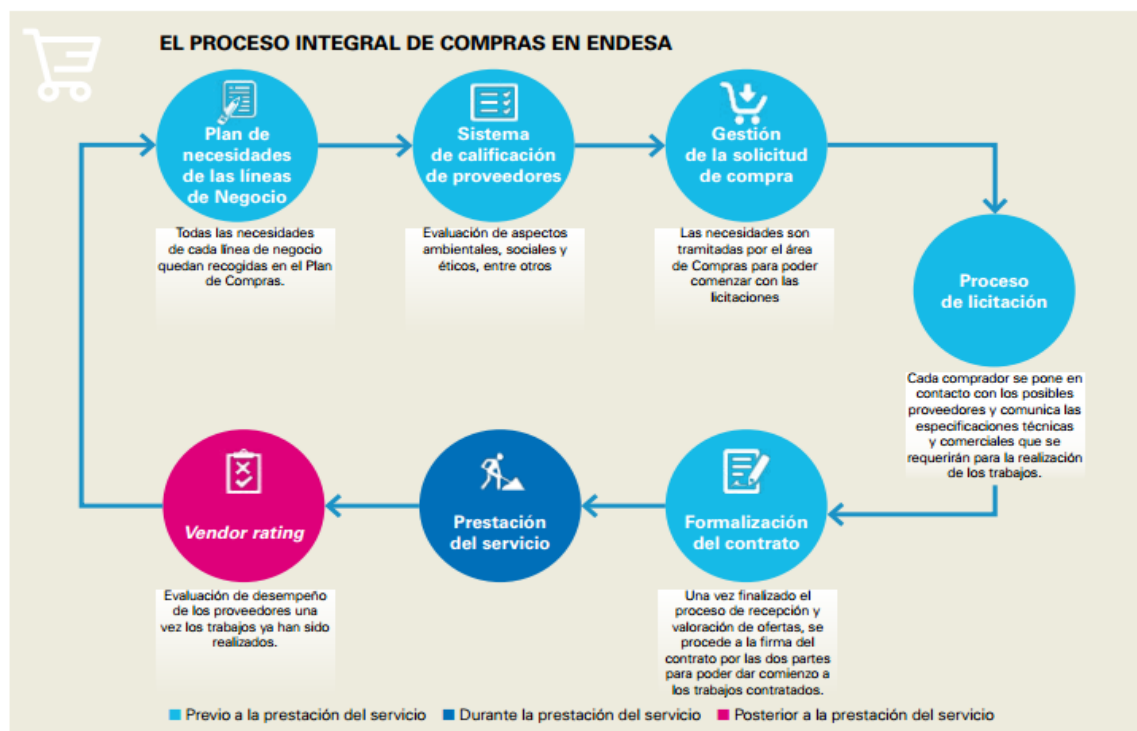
EL PROCESO INTEGRAL DE COMPRAS EN ENDESA

Plan de necesidades de las líneas de Negocio

Todas las necesidades de cada línea de negocio quedan recogidas en el Plan de Compras.

Sistema de calificación de proveedores

Evaluación de aspectos ambientales, sociales y éticos, entre otros

Gestión de la solicitud de compra

Las necesidades son tramitadas por el área de Compras para poder comenzar con las licitaciones

Proceso de licitación

Cada comprador se pone en contacto con los posibles proveedores y comunica las especificaciones técnicas y comerciales que se requerirán para la realización de los trabajos.

Formalización del contrato

Una vez finalizado el proceso de recepción y valoración de ofertas, se procede a la firma del contrato por las dos partes para poder dar comienzo a los trabajos contratados.

Prestación del servicio

Vendor rating

Evaluación de desempeño de los proveedores una vez los trabajos ya han sido realizados.

Previo a la prestación del servicio Durante la prestación del servicio Posterior a la prestación del servicio